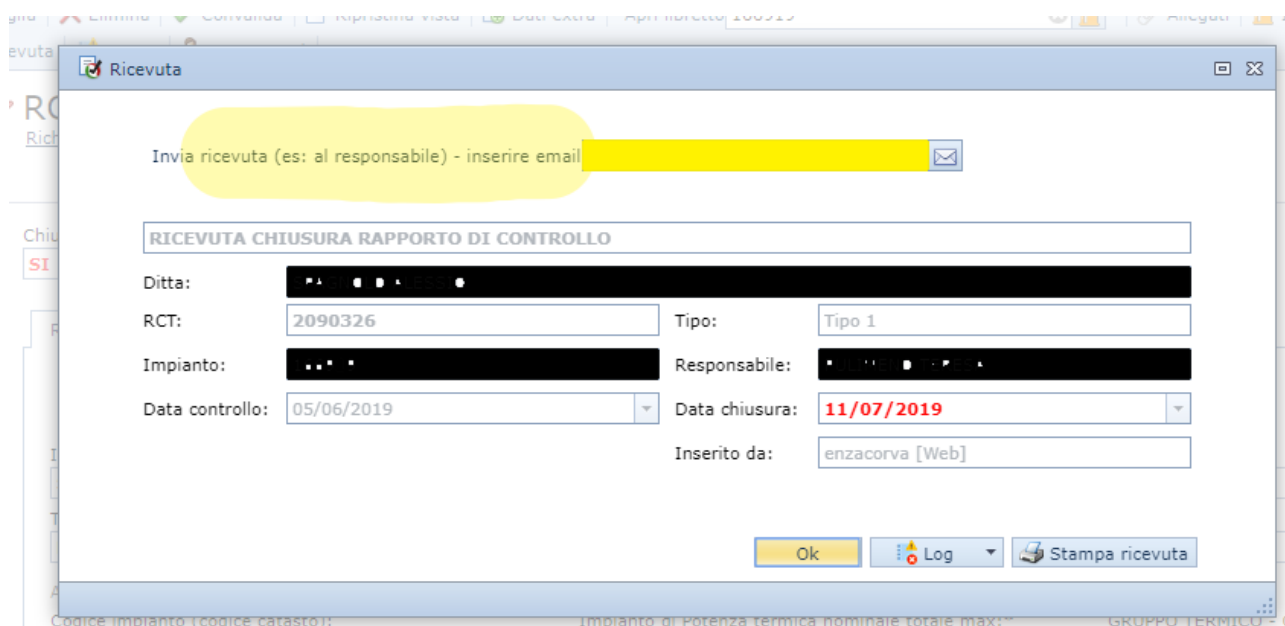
Ricevuta

Invia ricevuta (es: al responsabile) - inserire email

RICEVUTA CHIUSURA RAPPORTO DI CONTROLLO

Ditta: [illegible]

RCT: 2090326

Tipo: Tipo 1

Impianto: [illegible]

Responsabile: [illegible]

Data controllo: 05/06/2019

Data chiusura: 11/07/2019

Inserito da: enzacorva [Web]

Ok

Log

Stampa ricevuta